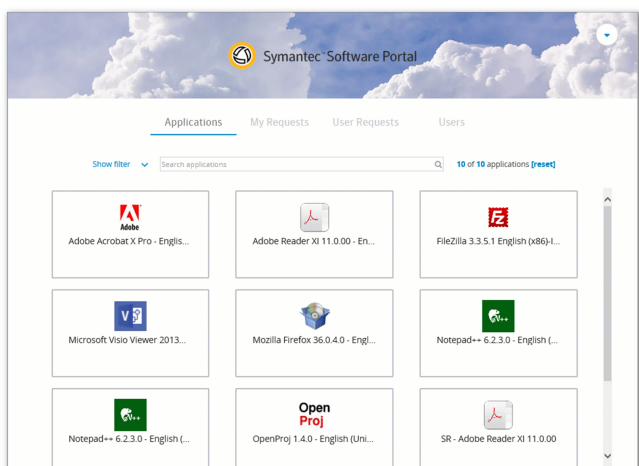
Symantec™ Software Portal

Applications
My Requests
User Requests
Users

Show filter
Search applications
10 of 10 applications [reset]

Adobe
Adobe Acrobat X Pro - Englis...

Adobe Reader XI 11.0.00 - En...

FileZilla 3.3.5.1 English (x86)-I...

Microsoft Visio Viewer 2013...

Mozilla Firefox 36.0.4.0 - Engl...

Notepad++ 6.2.3.0 - English (...

Notepad++ 6.2.3.0 - English (...

Open Proj
OpenProj 1.4.0 - English (Uni...

SR - Adobe Reader XI 11.0.00